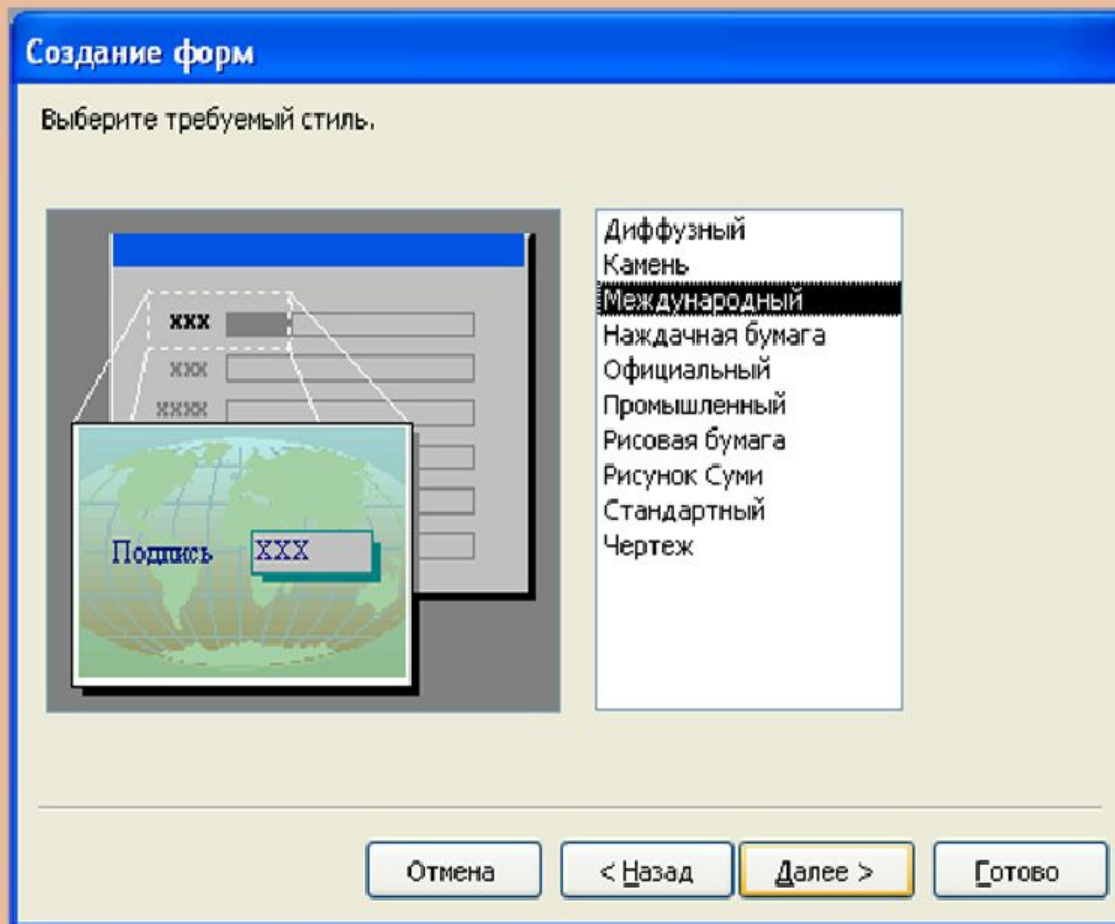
Создание форм

Выберите требуемый стиль.

xxx
xxx
xxxx

Подпись XXX

Диффузный
Камень
Международный
Наждачная бумага
Официальный
Промышленный
Рисовая бумага
Рисунок Суми
Стандартный
Чертеж

Отмена
< Назад
Далее >
Готово